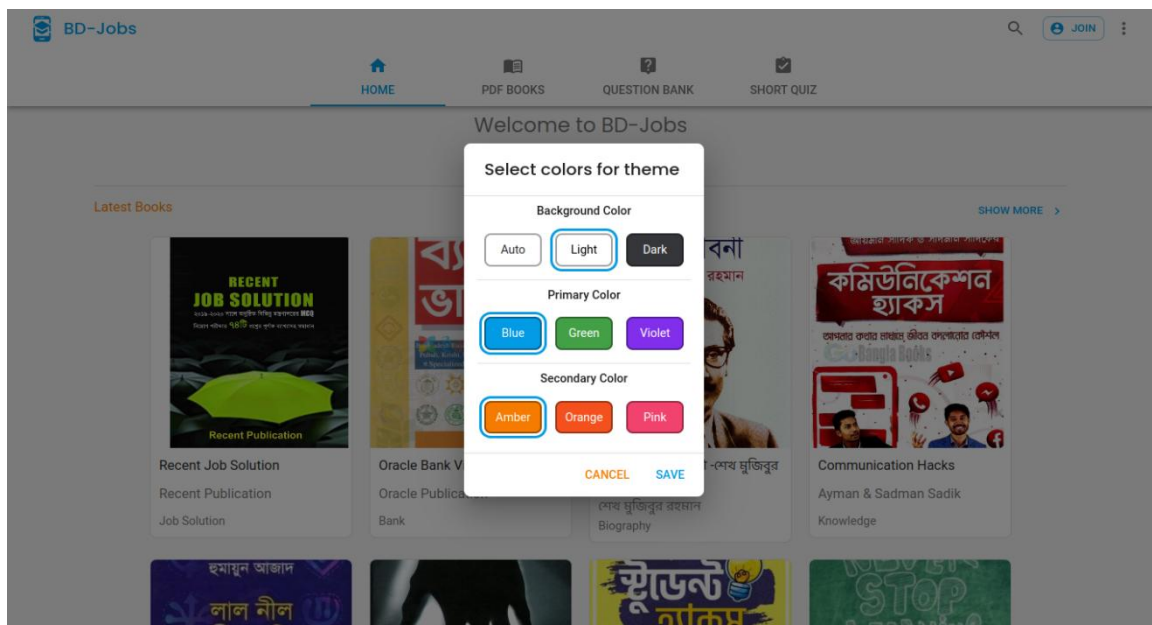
BD-Jobs

JOIN

HOME
PDF BOOKS
QUESTION BANK
SHORT QUIZ

Welcome to BD-Jobs

Latest Books

SHOW MORE >

RECENT
JOB SOLUTION
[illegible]
Recent Publication

Recent Job Solution
Recent Publication
Job Solution

Oracle Bank V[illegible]
Oracle Publica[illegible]
Bank

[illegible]বনা
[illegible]রহমান
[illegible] -শেখ মুজিবুর
শেখ মুজিবুর রহমান
Biography

কমিউনিকেশন হ্যাকস
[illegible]
Communication Hacks
Ayman & Sadman Sadik
Knowledge

হুমায়ুন আজাদ
লাল নীল
স্টুডেন্ট হ্যাকস
STOP

Select colors for theme

Background Color
Auto
Light
Dark

Primary Color
Blue
Green
Violet

Secondary Color
Amber
Orange
Pink

CANCEL
SAVE